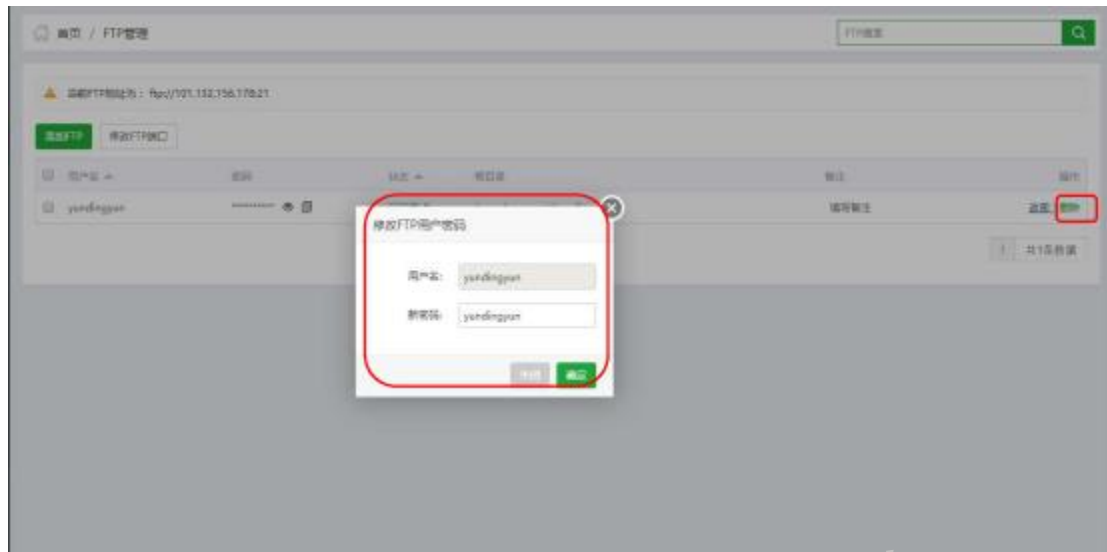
首页 / FTP管理

FTP搜索

当前FTP地址为：ftp://101.132.156.178:21

添加FTP　修改FTP端口

| 用户名 | 密码 | 状态 | 根目录 | 备注 | 操作 |
|---|---|---|---|---|---|
| yundingyun | ********** | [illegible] | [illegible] | 填写备注 | 改密 删除 |

1　共1条数据

修改FTP用户密码

用户名: yundingyun

新密码: yundingyun

关闭　确定